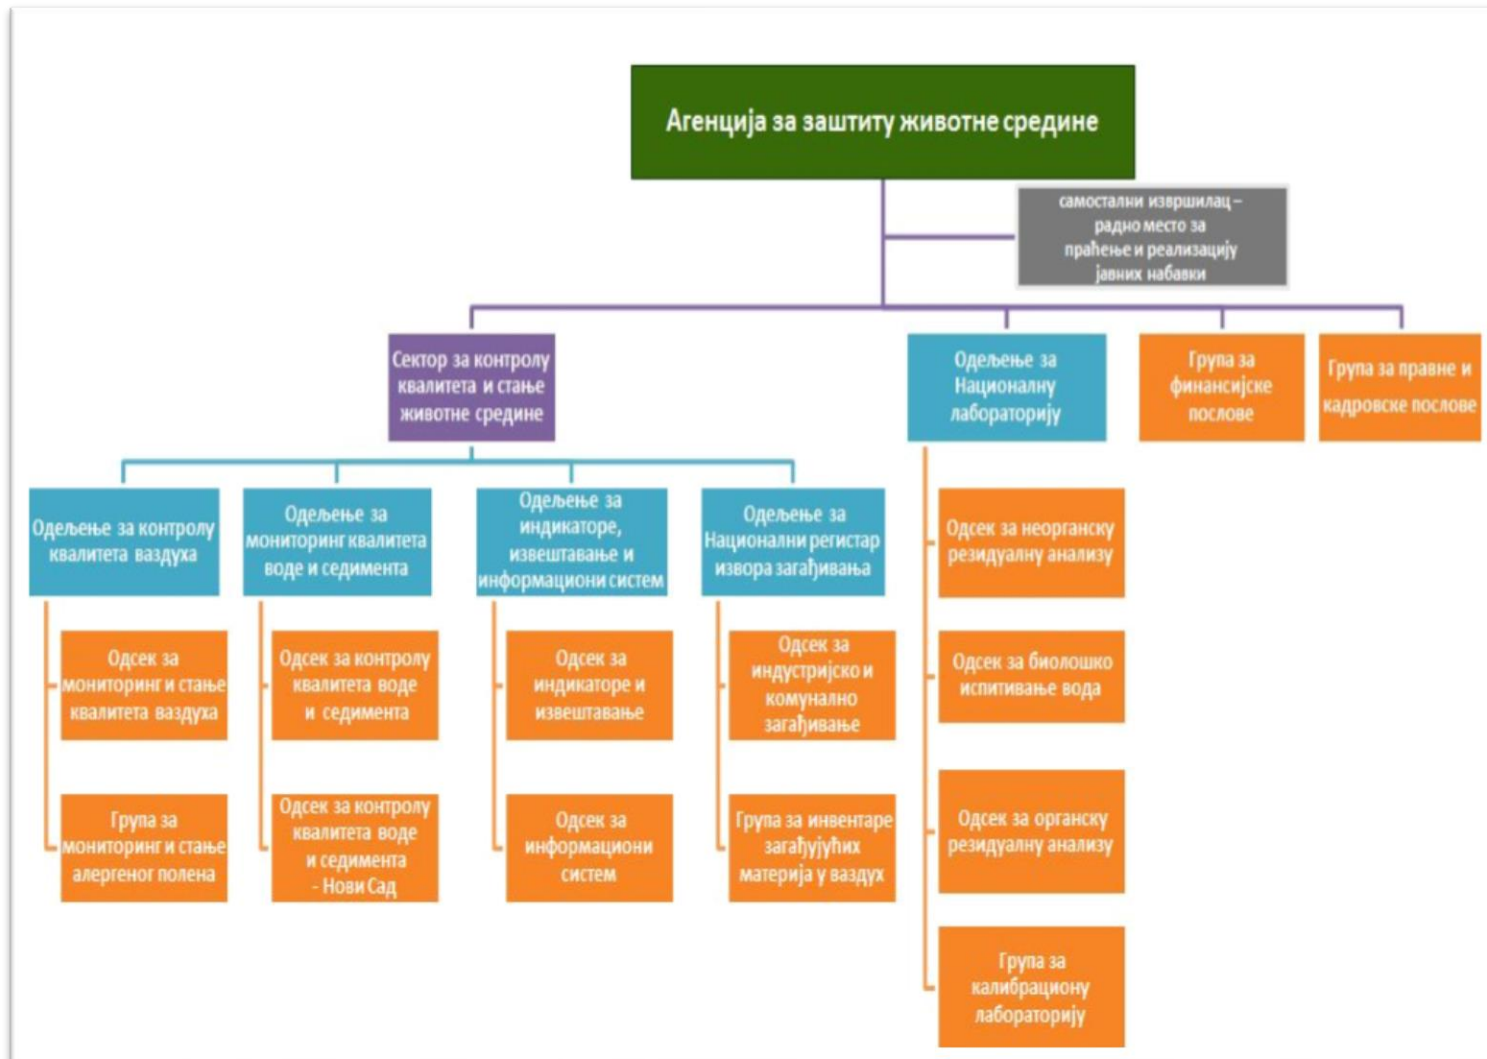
Агенција за заштиту животне средине

самостални извршилац – радно место за праћење и реализацију јавних набавки

Сектор за контролу квалитета и стање животне средине

Одељење за Националну лабораторију

Група за финансијске послове

Група за правне и кадровске послове

Одељење за контролу квалитета ваздуха

Одсек за мониторинг и стање квалитета ваздуха

Група за мониторинг и стање алергеног полена

Одељење за мониторинг квалитета воде и седимента

Одсек за контролу квалитета воде и седимента

Одсек за контролу квалитета воде и седимента - Нови Сад

Одељење за индикаторе, извештавање и информациони систем

Одсек за индикаторе и извештавање

Одсек за информациони систем

Одељење за Национални регистар извора загађивања

Одсек за индустријско и комунално загађивање

Група за инвентаре загађујућих материја у ваздух

Одсек за неорганску резидуалну анализу

Одсек за биолошко испитивање вода

Одсек за органску резидуалну анализу

Група за калибрациону лабораторију